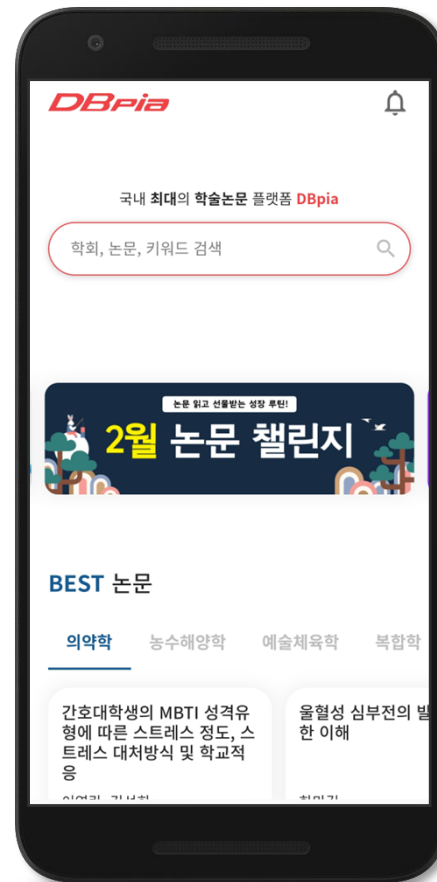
DBpia

국내 최대의 학술논문 플랫폼 DBpia

학회, 논문, 키워드 검색

논문 읽고 선물받는 성장 루틴!

2월 논문 챌린지

BEST 논문

의약학 농수해양학 예술체육학 복합학

간호대학생의 MBTI 성격유형에 따른 스트레스 정도, 스트레스 대처방식 및 학교적응

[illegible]

울혈성 심부전의 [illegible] 한 이해

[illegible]